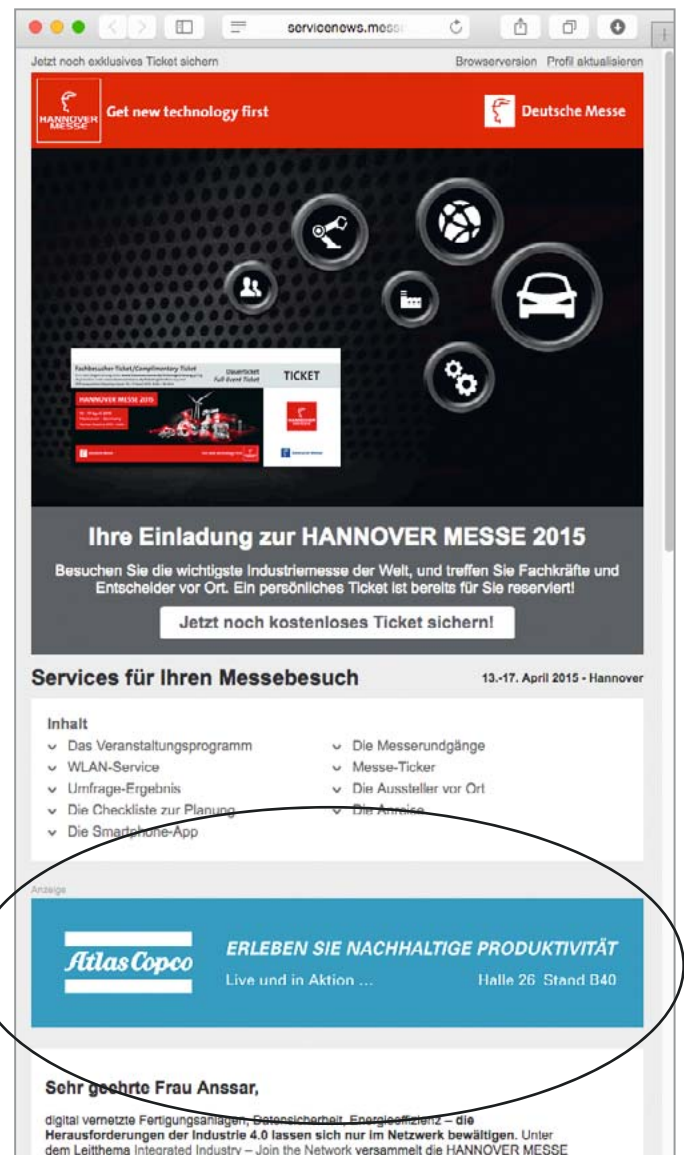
servicenews.mess

Jetzt noch exklusives Ticket sichern

Browserversion Profil aktualisieren

HANNOVER MESSE

Get new technology first

Deutsche Messe

Fachbesucher-Ticket/Complimentary Ticket

Dauerticket Full Event Ticket

TICKET

HANNOVER MESSE 2015

Ihre Einladung zur HANNOVER MESSE 2015

Besuchen Sie die wichtigste Industriemesse der Welt, und treffen Sie Fachkräfte und Entscheider vor Ort. Ein persönliches Ticket ist bereits für Sie reserviert!

Jetzt noch kostenloses Ticket sichern!

Services für Ihren Messebesuch

13.-17. April 2015 - Hannover

Inhalt

Das Veranstaltungsprogramm

WLAN-Service

Umfrage-Ergebnis

Die Checkliste zur Planung

Die Smartphone-App

Die Messerundgänge

Messe-Ticker

Die Aussteller vor Ort

Die Anreise

Anzeige

Atlas Copco

ERLEBEN SIE NACHHALTIGE PRODUKTIVITÄT

Live und in Aktion ...

Halle 26 Stand B40

Sehr geehrte Frau Anssar,

digital vernetzte Fertigungsanlagen, Datensicherheit, Energieeffizienz – die Herausforderungen der Industrie 4.0 lassen sich nur im Netzwerk bewältigen. Unter dem Leitthema Integrated Industry – Join the Network versammelt die HANNOVER MESSE